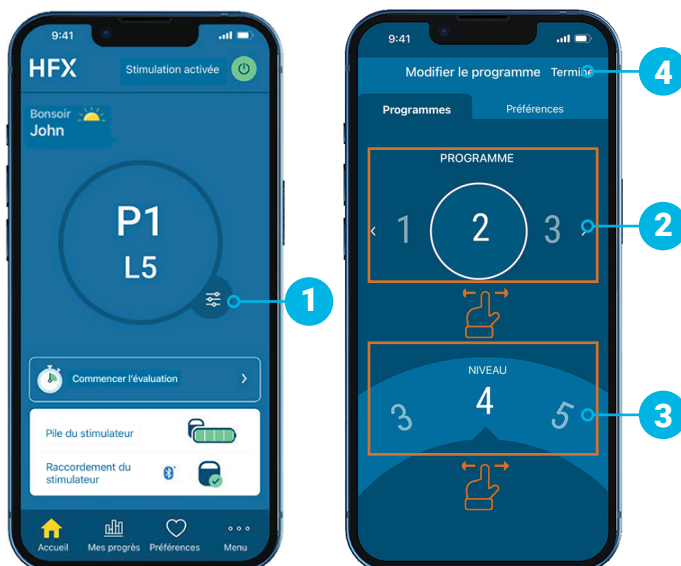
9:41

HFX

Stimulation activée

Bonsoir
John

P1
L5

1

Commencer l'évaluation

Pile du stimulateur

Raccordement du stimulateur

Accueil
Mes progrès
Préférences
Menu

9:41

Modifier le programme
Terminé

4

Programmes
Préférences

PROGRAMME

1
2
3

2

NIVEAU

3
4
5

3